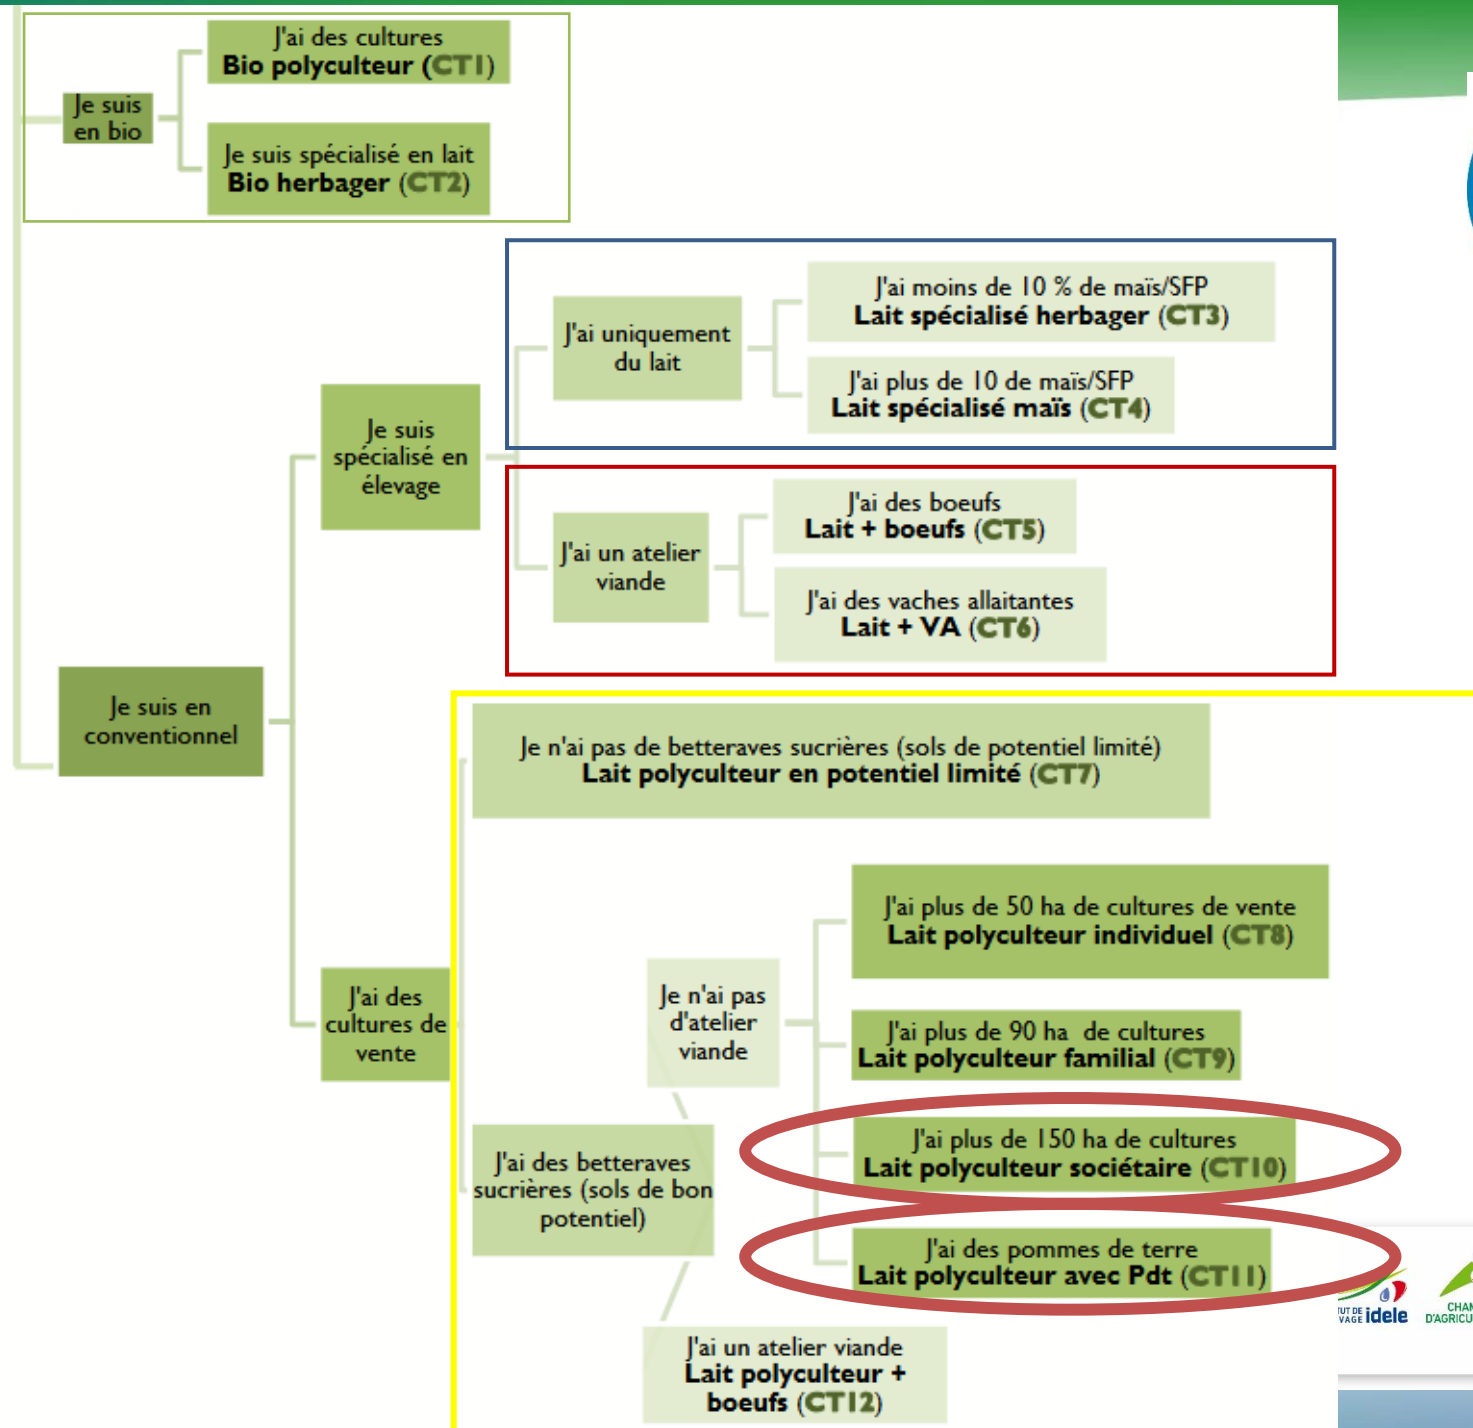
Je suis en bio

J'ai des cultures
**Bio polyculteur (CT1)**

Je suis spécialisé en lait
**Bio herbager (CT2)**

Je suis en conventionnel

Je suis spécialisé en élevage

J'ai uniquement du lait

J'ai moins de 10 % de maïs/SFP
**Lait spécialisé herbager (CT3)**

J'ai plus de 10 de maïs/SFP
**Lait spécialisé maïs (CT4)**

J'ai un atelier viande

J'ai des boeufs
**Lait + boeufs (CT5)**

J'ai des vaches allaitantes
**Lait + VA (CT6)**

J'ai des cultures de vente

Je n'ai pas de betteraves sucrières (sols de potentiel limité)
**Lait polyculteur en potentiel limité (CT7)**

J'ai des betteraves sucrières (sols de bon potentiel)

Je n'ai pas d'atelier viande

J'ai plus de 50 ha de cultures de vente
**Lait polyculteur individuel (CT8)**

J'ai plus de 90 ha de cultures
**Lait polyculteur familial (CT9)**

J'ai plus de 150 ha de cultures
**Lait polyculteur sociétaire (CT10)**

J'ai des pommes de terre
**Lait polyculteur avec Pdt (CT11)**

J'ai un atelier viande
**Lait polyculteur + boeufs (CT12)**

UT DE VAGE idele

CHAM D'AGRICU